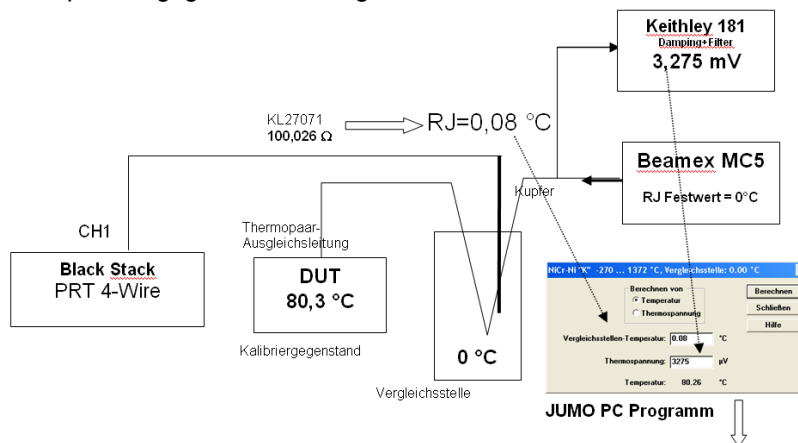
Keithley 181
Damping+Filter
3,275 mV

KL27071
100,026 Ω

RJ=0,08 °C

Beamex MC5
RJ Festwert = 0°C

Kupfer

CH1

Thermopaar-Ausgleichsleitung

Black Stack
PRT 4-Wire

DUT
80,3 °C

Kalibriergegenstand

0 °C

Vergleichsstelle

NiCr-Ni "K" -270 ... 1372 °C, Vergleichsstelle: 0.00 °C

Berechnen von
Temperatur
Thermospannung

Berechnen
Schließen
Hilfe

Vergleichsstellen-Temperatur: 0.08 °C
Thermospannung: 3275 µV
Temperatur: 80.26 °C

JUMO PC Programm